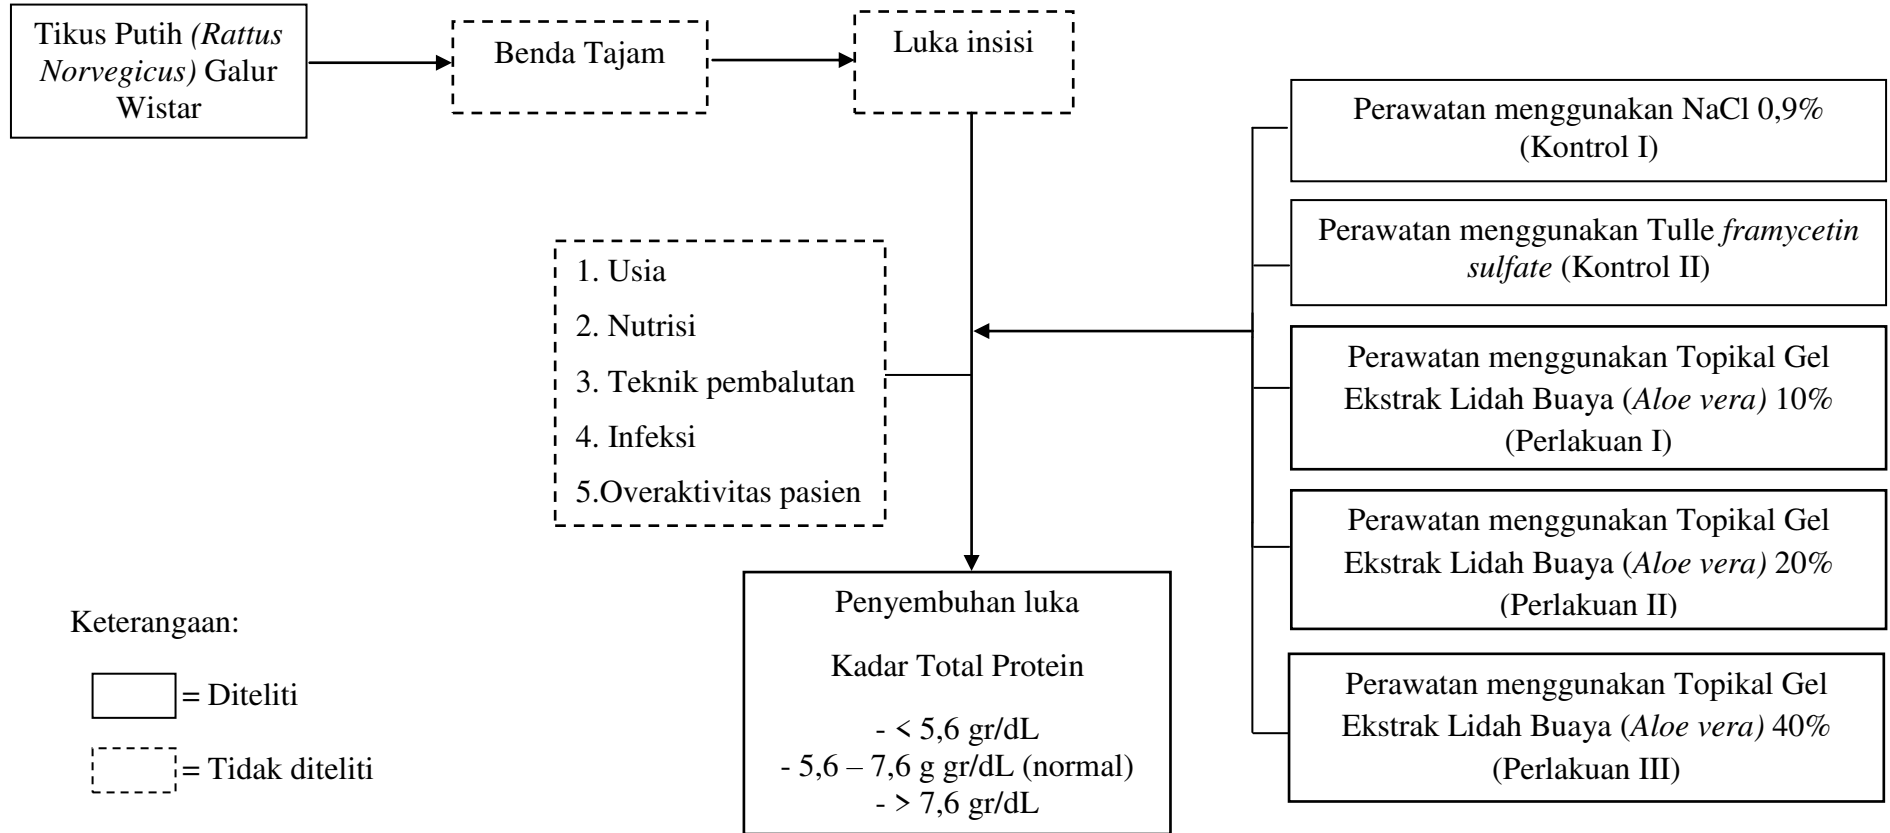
Tikus Putih (Rattus Norvegicus) Galur Wistar

Benda Tajam

Luka insisi

Perawatan menggunakan NaCl 0,9% (Kontrol I)

Perawatan menggunakan Tulle framycetin sulfate (Kontrol II)

Perawatan menggunakan Topikal Gel Ekstrak Lidah Buaya (Aloe vera) 10% (Perlakuan I)

Perawatan menggunakan Topikal Gel Ekstrak Lidah Buaya (Aloe vera) 20% (Perlakuan II)

Perawatan menggunakan Topikal Gel Ekstrak Lidah Buaya (Aloe vera) 40% (Perlakuan III)

1. Usia
2. Nutrisi
3. Teknik pembalutan
4. Infeksi
5.Overaktivitas pasien

Penyembuhan luka

Kadar Total Protein

- < 5,6 gr/dL
- 5,6 – 7,6 g gr/dL (normal)
- > 7,6 gr/dL

Keterangaan:

= Diteliti

= Tidak diteliti